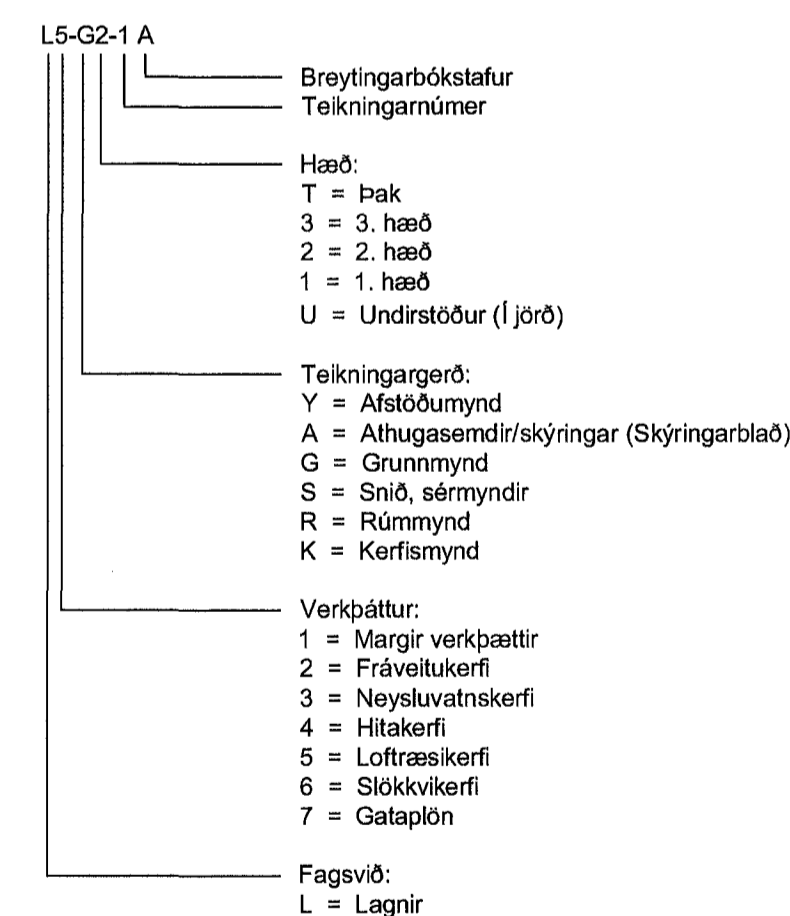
L5-G2-1 A

Breytingarbókstafur
Teikningarnúmer

Hæð:
T = Þak
3 = 3. hæð
2 = 2. hæð
1 = 1. hæð
U = Undirstöður (Í jörð)

Teikningargerð:
Y = Afstöðumynd
A = Athugasemdir/skýringar (Skýringarblað)
G = Grunnmynd
S = Snið, sérmyndir
R = Rúmmynd
K = Kerfismynd

Verkþáttur:
1 = Margir verkþættir
2 = Fráveitukerfi
3 = Neysluvatnskerfi
4 = Hitakerfi
5 = Loftræsikerfi
6 = Slökkvikerfi
7 = Gataplön

Fagsvið:
L = Lagnir